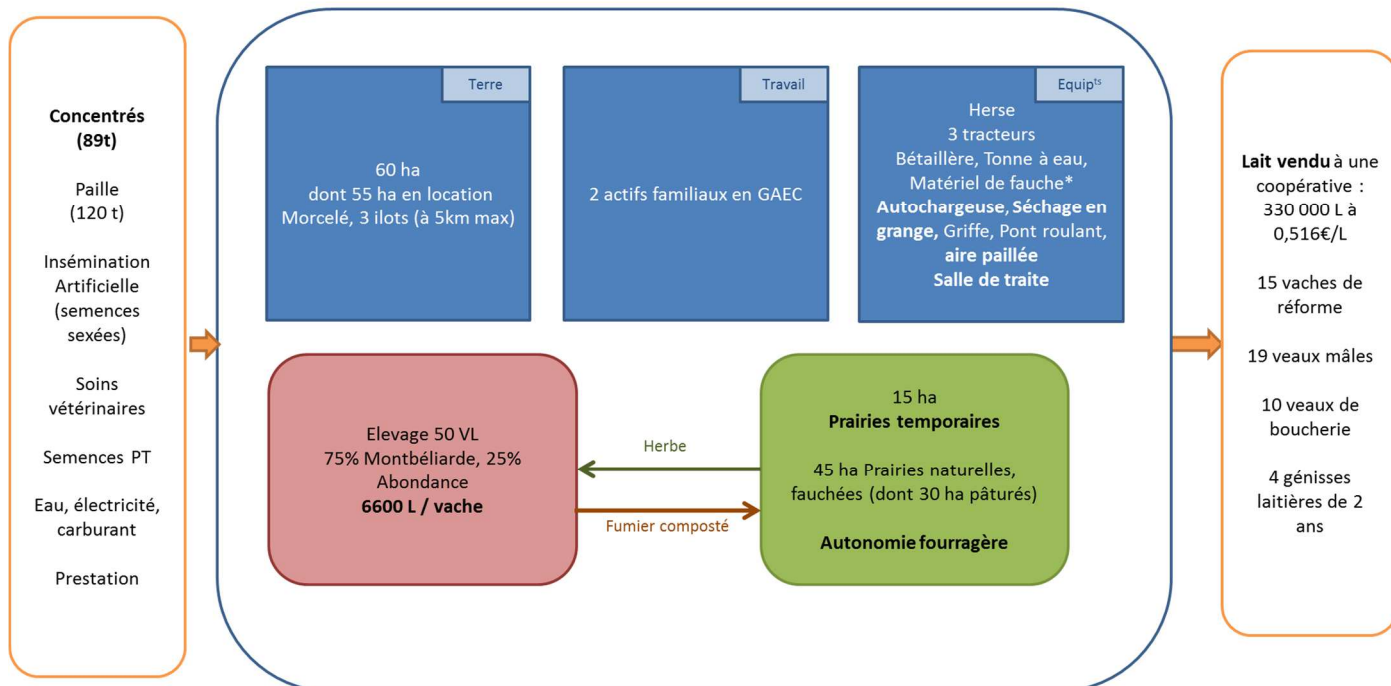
Concentrés (89t)

Paille (120 t)

Insémination Artificielle (semences sexées)

Soins vétérinaires

Semences PT

Eau, électricité, carburant

Prestation

Terre

60 ha
dont 55 ha en location
Morcelé, 3 ilots (à 5km max)

Travail

2 actifs familiaux en GAEC

Equip$^{ts}$

Herse
3 tracteurs
Bétaillère, Tonne à eau, Matériel de fauche*
Autochargeuse, Séchage en grange, Griffe, Pont roulant, aire paillée
Salle de traite

Elevage 50 VL
75% Montbéliarde, 25% Abondance
6600 L / vache

Herbe

Fumier composté

15 ha
Prairies temporaires

45 ha Prairies naturelles, fauchées (dont 30 ha pâturés)

Autonomie fourragère

Lait vendu à une coopérative : 330 000 L à 0,516€/L

15 vaches de réforme

19 veaux mâles

10 veaux de boucherie

4 génisses laitières de 2 ans